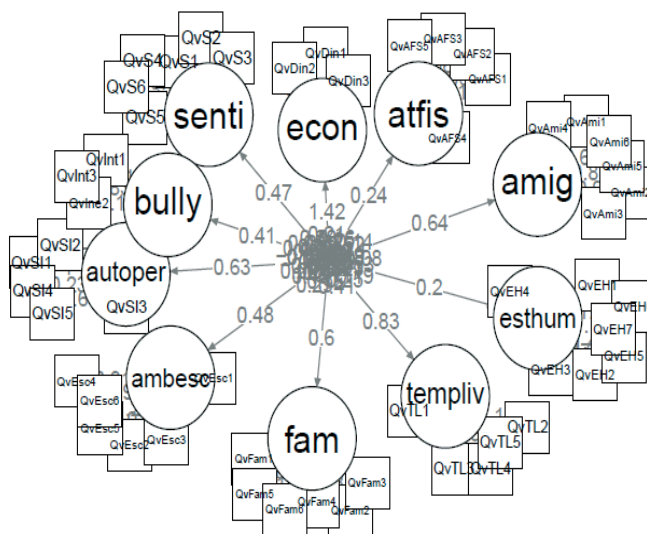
QvS2
QvS4
QvS1
QvS3
QvS6
QvS5
senti
QvDin1
QvDin2
QvDin3
econ
QvAFS5
QvAFS3
QvAFS2
QvAFS1
QvAFS4
atfis
QvAmi4
QvAmi1
QvAmi6
QvAmi5
QvAmi2
QvAmi3
amig
QvInt1
QvInt3
QvInt2
bully
QvSI2
QvSI1
QvSI4
QvSI5
QvSI3
autoper
0.47
1.42
0.24
0.41
0.64
0.63
0.2
0.48
0.6
0.83
QvEH4
QvEH1
QvEH
QvEH7
QvEH5
QvEH3
QvEH2
esthum
QvEsc4
QvEsc1
QvEsc6
QvEsc5
QvEsc2
QvEsc3
ambesc
templiv
QvTL1
QvTL2
QvTL5
QvTL3
QvTL4
fam
QvFam1
QvFam5
QvFam3
QvFam4
QvFam6
QvFam2